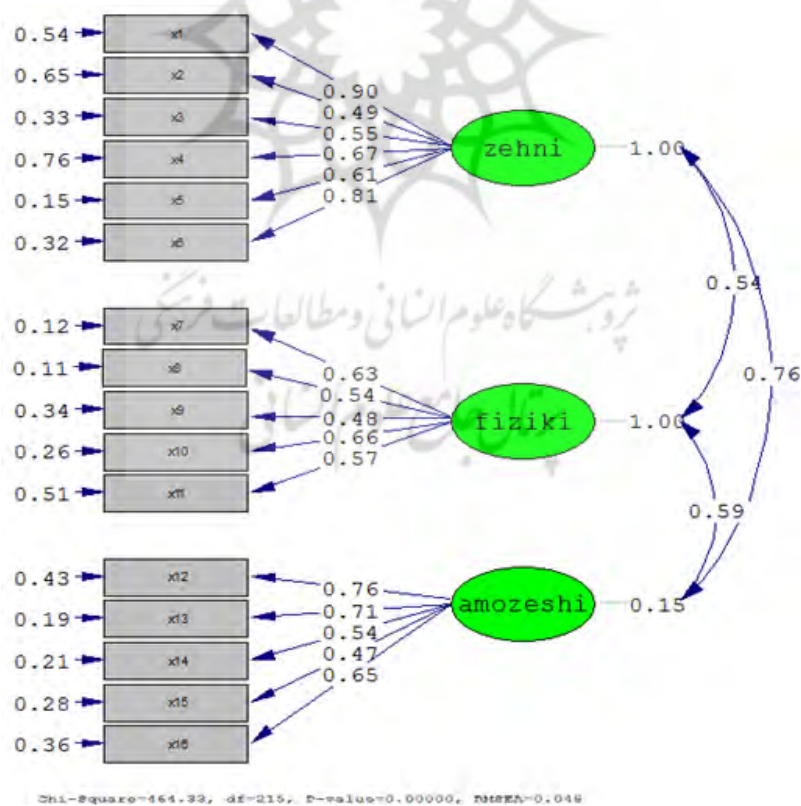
0.54 x1
0.65 x2
0.33 x3
0.76 x4
0.15 x5
0.32 x6

0.90
0.49
0.55
0.67
0.61
0.81

zehni 1.00

0.54
0.76

0.12 x7
0.11 x8
0.34 x9
0.26 x10
0.51 x11

0.63
0.54
0.48
0.66
0.57

fiziki 1.00

0.59

0.43 x12
0.19 x13
0.21 x14
0.28 x15
0.36 x16

0.76
0.71
0.54
0.47
0.65

amozeshi 0.15

پژوهشگاه علوم انسانی و مطالعات فرهنگی
پرتال جامع علوم انسانی

Chi-Square=464.33, df=215, P-value=0.00000, RMSEA=0.048